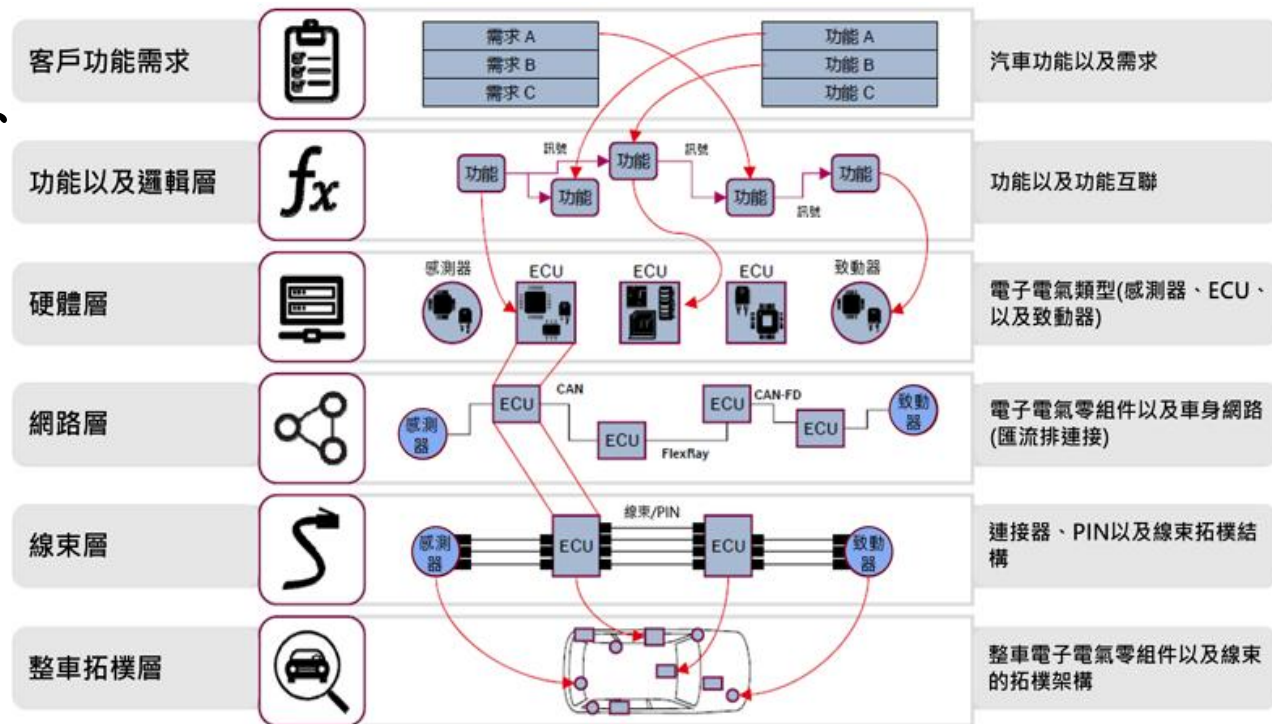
客戶功能需求

需求 A
需求 B
需求 C

功能 A
功能 B
功能 C

汽車功能以及需求

功能以及邏輯層

$fx$

功能
訊號
功能
功能
訊號
功能
功能
訊號

功能以及功能互聯

硬體層

感測器
ECU
ECU
ECU
致動器

電子電氣類型(感測器、ECU、以及致動器)

網路層

感測器
ECU
CAN
ECU
FlexRay
ECU
CAN-FD
ECU
致動器

電子電氣零組件以及車身網路(匯流排連接)

線束層

感測器
ECU
線束/PIN
ECU
致動器

連接器、PIN以及線束拓樸結構

整車拓樸層

整車電子電氣零組件以及線束的拓樸架構